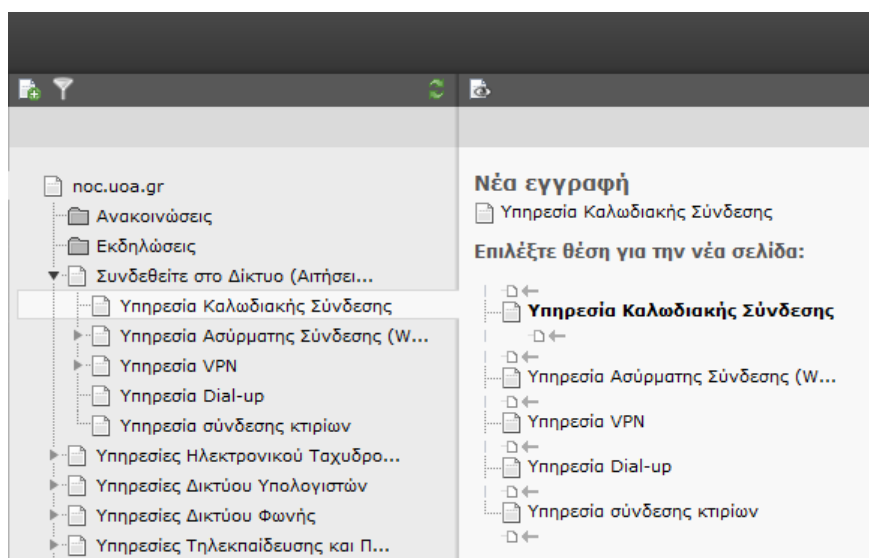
noc.uoa.gr
Ανακοινώσεις
Εκδηλώσεις
Συνδεθείτε στο Δίκτυο (Αιτήσει...
Υπηρεσία Καλωδιακής Σύνδεσης
Υπηρεσία Ασύρματης Σύνδεσης (W...
Υπηρεσία VPN
Υπηρεσία Dial-up
Υπηρεσία σύνδεσης κτιρίων
Υπηρεσίες Ηλεκτρονικού Ταχυδρο...
Υπηρεσίες Δικτύου Υπολογιστών
Υπηρεσίες Δικτύου Φωνής
Υπηρεσίες Τηλεκπαίδευσης και Π...

Νέα εγγραφή
Υπηρεσία Καλωδιακής Σύνδεσης
Επιλέξτε θέση για την νέα σελίδα:
Υπηρεσία Καλωδιακής Σύνδεσης
Υπηρεσία Ασύρματης Σύνδεσης (W...
Υπηρεσία VPN
Υπηρεσία Dial-up
Υπηρεσία σύνδεσης κτιρίων